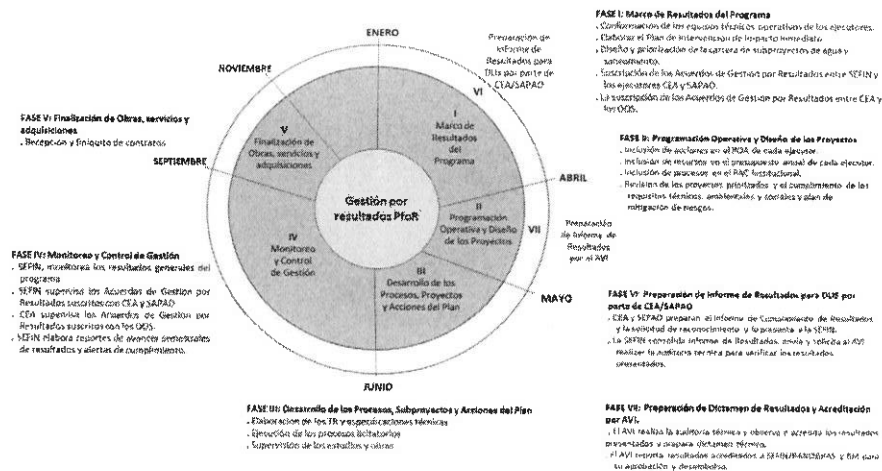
ENERO

NOVIEMBRE

SEPTIEMBRE

ABRIL

MAYO

JUNIO

Preparación de Informe de Resultados para DLIs por parte de CEA/SAPAO

VI

I
Marco de Resultados del Programa

V
Finalización de Obras, servicios y adquisiciones

Gestión por resultados PforR

II
Programación Operativa y Diseño de los Proyectos

VII

Preparación de Informe de Resultados por el AVI

IV
Monitoreo y Control de Gestión

III
Desarrollo de los Procesos, Proyectos y Acciones del Plan

FASE I: Marco de Resultados del Programa
. Conformación de los equipos técnicos operativos de los ejecutores.
. Elaborar el Plan de Intervención de Impacto Inmediato.
. Diseño y priorización de la cartera de subproyectos de agua y saneamiento.
. Suscripción de los Acuerdos de Gestión por Resultados entre SEFIN y los ejecutores CEA y SAPAO.
. La suscripción de los Acuerdos de Gestión por Resultados entre CEA y los OOS.

FASE II: Programación Operativa y Diseño de los Proyectos
. Inclusión de acciones en el POA de cada ejecutor.
. Inclusión de recursos en el presupuesto anual de cada ejecutor.
. Inclusión de procesos en el PAC institucional.
. Revisión de los proyectos priorizados y el cumplimiento de los requisitos técnicos, ambientales y sociales y plan de mitigación de riesgos.

FASE V: Finalización de Obras, servicios y adquisiciones
. Recepción y finiquito de contratos.

FASE IV: Monitoreo y Control de Gestión
. SEFIN, monitorea los resultados generales del programa.
. SEFIN supervisa los Acuerdos de Gestión por Resultados suscritos con CEA y SAPAO.
. CEA supervisa los Acuerdos de Gestión por Resultados suscritos con los OOS.
. SEFIN elabora reportes de avances semestrales de resultados y alertas de cumplimiento.

FASE VI: Preparación de Informe de Resultados para DLIs por parte de CEA/SAPAO
. CEA y SAPAO preparan el Informe de Cumplimiento de Resultados y la solicitud de reconocimiento y lo presenta a la SEFIN.
. La SEFIN consolida informe de Resultados, envía y solicita al AVI realizar la auditoría técnica para verificar los resultados presentados.

FASE III: Desarrollo de los Procesos, Subproyectos y Acciones del Plan
. Elaboración de los TR y especificaciones técnicas.
. Ejecución de los procesos licitatorios.
. Supervisión de los estudios y obras.

FASE VII: Preparación de Dictamen de Resultados y Acreditación por AVI.
. El AVI realiza la auditoría técnica y observa o acredita los resultados presentados y prepara Dictamen técnico.
. El AVI reporta resultados acreditados a SEFIN/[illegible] y BM para su aprobación y desembolso.